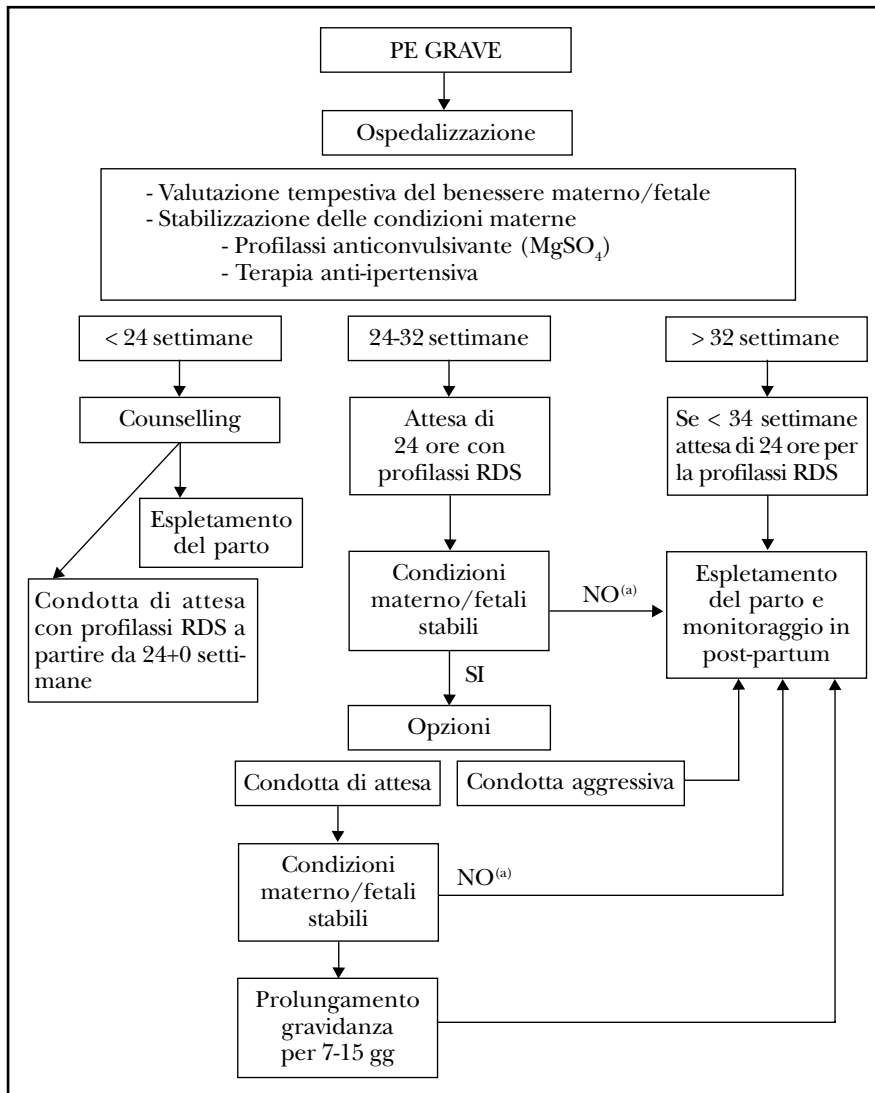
PE GRAVE

Ospedalizzazione

- Valutazione tempestiva del benessere materno/fetale
- Stabilizzazione delle condizioni materne
- Profilassi anticonvulsivante ($MgSO_4$)
- Terapia anti-ipertensiva

< 24 settimane

Counselling

Espletamento del parto

Condotta di attesa con profilassi RDS a partire da 24+0 settimane

24-32 settimane

Attesa di 24 ore con profilassi RDS

Condizioni materno/fetali stabili

NO$^{(a)}$

SI

Opzioni

Condotta di attesa

Condotta aggressiva

Condizioni materno/fetali stabili

NO$^{(a)}$

Prolungamento gravidanza per 7-15 gg

> 32 settimane

Se < 34 settimane attesa di 24 ore per la profilassi RDS

Espletamento del parto e monitoraggio in post-partum